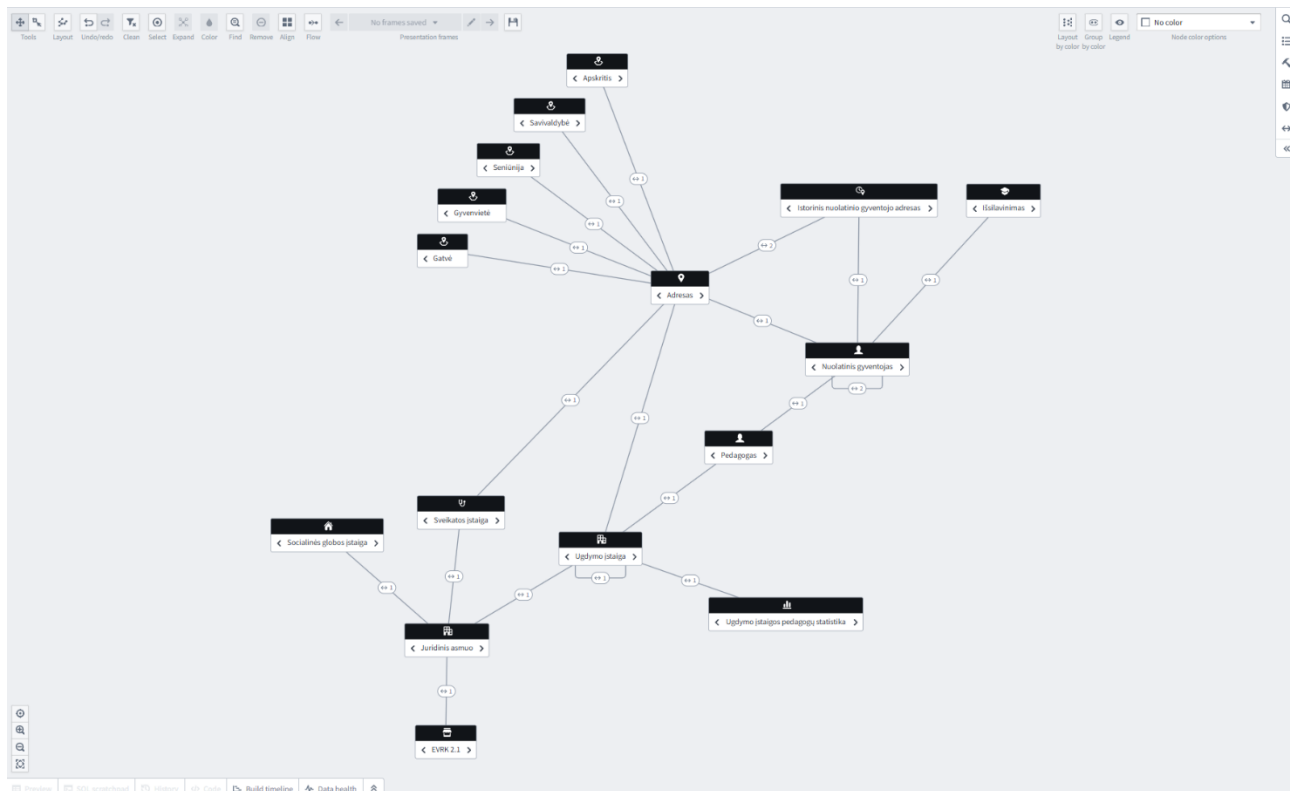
Tools Layout Undo/redo Clean Select Expand Color Find Remove Align Flow

No frames saved

Presentation frames

Layout by color Group by color Legend

No color

Node color options

Apskritis

Savivaldybė

Seniūnija

Gyvenvietė

Gatvė

Istorinis nuolatinio gyventojo adresas

Išsilavinimas

Adresas

Nuolatinis gyventojas

Pedagogas

Sveikatos įstaiga

Socialinės globos įstaiga

Ugdymo įstaiga

Ugdymo įstaigos pedagogų statistika

Juridinis asmuo

EVRK 2.1

1
1
1
1
1
2
1
1
1
2
1
1
1
1
1
1
1
1
1
1

Preview SQL scratchpad History Code Build timeline Data health